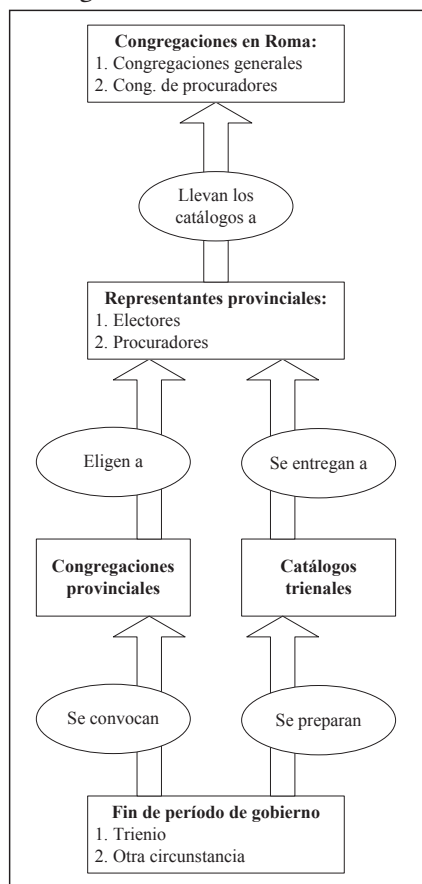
Congregaciones en Roma:
1. Congregaciones generales
2. Cong. de procuradores

Llevan los catálogos a

Representantes provinciales:
1. Electores
2. Procuradores

Eligen a

Se entregan a

Congregaciones provinciales

Catálogos trienales

Se convocan

Se preparan

Fin de período de gobierno
1. Trienio
2. Otra circunstancia